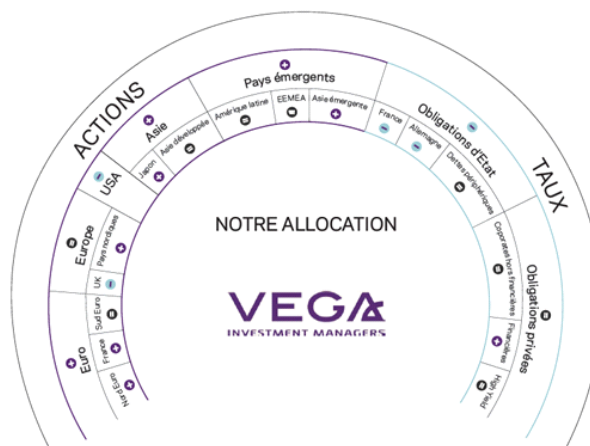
ACTIONS

TAUX

Pays émergents

Amérique latine

EEMEA

Asie émergente

Asie

Japon

Asie développée

USA

Europe

Pays nordiques

UK

Sud Euro

France

Nord Euro

Euro

Obligations d'Etat

France

Allemagne

Dettes périphériques

Obligations privées

Corporate hors financières

Financières

High Yield

NOTRE ALLOCATION

VEGA

INVESTMENT MANAGERS